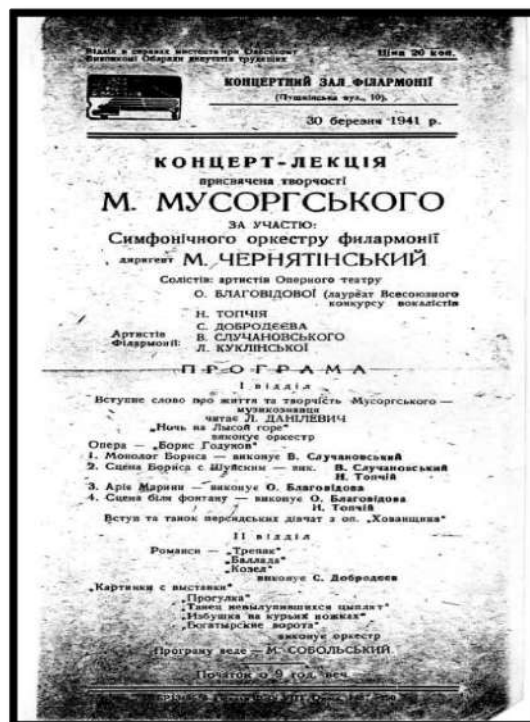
Відділ в справах мистецтв при Одеському Виконкомі Обласної ради депутатів трудящих

Ціна 20 коп.

КОНЦЕРТНИЙ ЗАЛ ФІЛАРМОНІЇ
(Пушкінська вул., 10).

30 березня 1941 р.

КОНЦЕРТ-ЛЕКЦІЯ
присвячена творчості
М. МУСОРГСЬКОГО
ЗА УЧАСТЮ:
Симфонічного оркестру филармонії
диригент М. ЧЕРНЯТІНСЬКИЙ

Солістів: артистів Оперного театру
О. БЛАГОВІДОВОЇ (лауреат Всесоюзного конкурсу вокалістів
Н. ТОПЧІЯ
Артистів Філармонії:
С. ДОБРОДЕЄВА
В. СЛУЧАНОВСЬКОГО
Л. КУКЛІНСЬКОЇ

ПРОГРАМА
І відділ

Вступне слово про життя та творчість Мусоргського — музикознавця
читає Л. ДАНІЛЕВИЧ
„Ночь на Лысой горе"
виконує оркестр
Опера — „Борис Годунов"
1. Монолог Бориса — виконує В. Случановський
2. Сцена Бориса с Шуйским — вик. В. Случановський Н. Топчій
3. Арія Марини — виконує О. Благовідова
4. Сцена біля фонтану — виконує О. Благовідова Н. Топчій
Вступ та танок перейдських дівчат з оп. „Хованщина"

II відділ

Романси — „Трепак"
„Баллада"
„Козел"
виконує С. Добродеєв
„Картинки с выставки"
„Прогулка"
„Танец невылупившихся цыплят"
„Избушка на курьих ножках"
„Богатырские ворота"
виконує оркестр
Програму веде — М. СОБОЛЬСЬКИЙ

Початок о 9 год. веч.

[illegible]